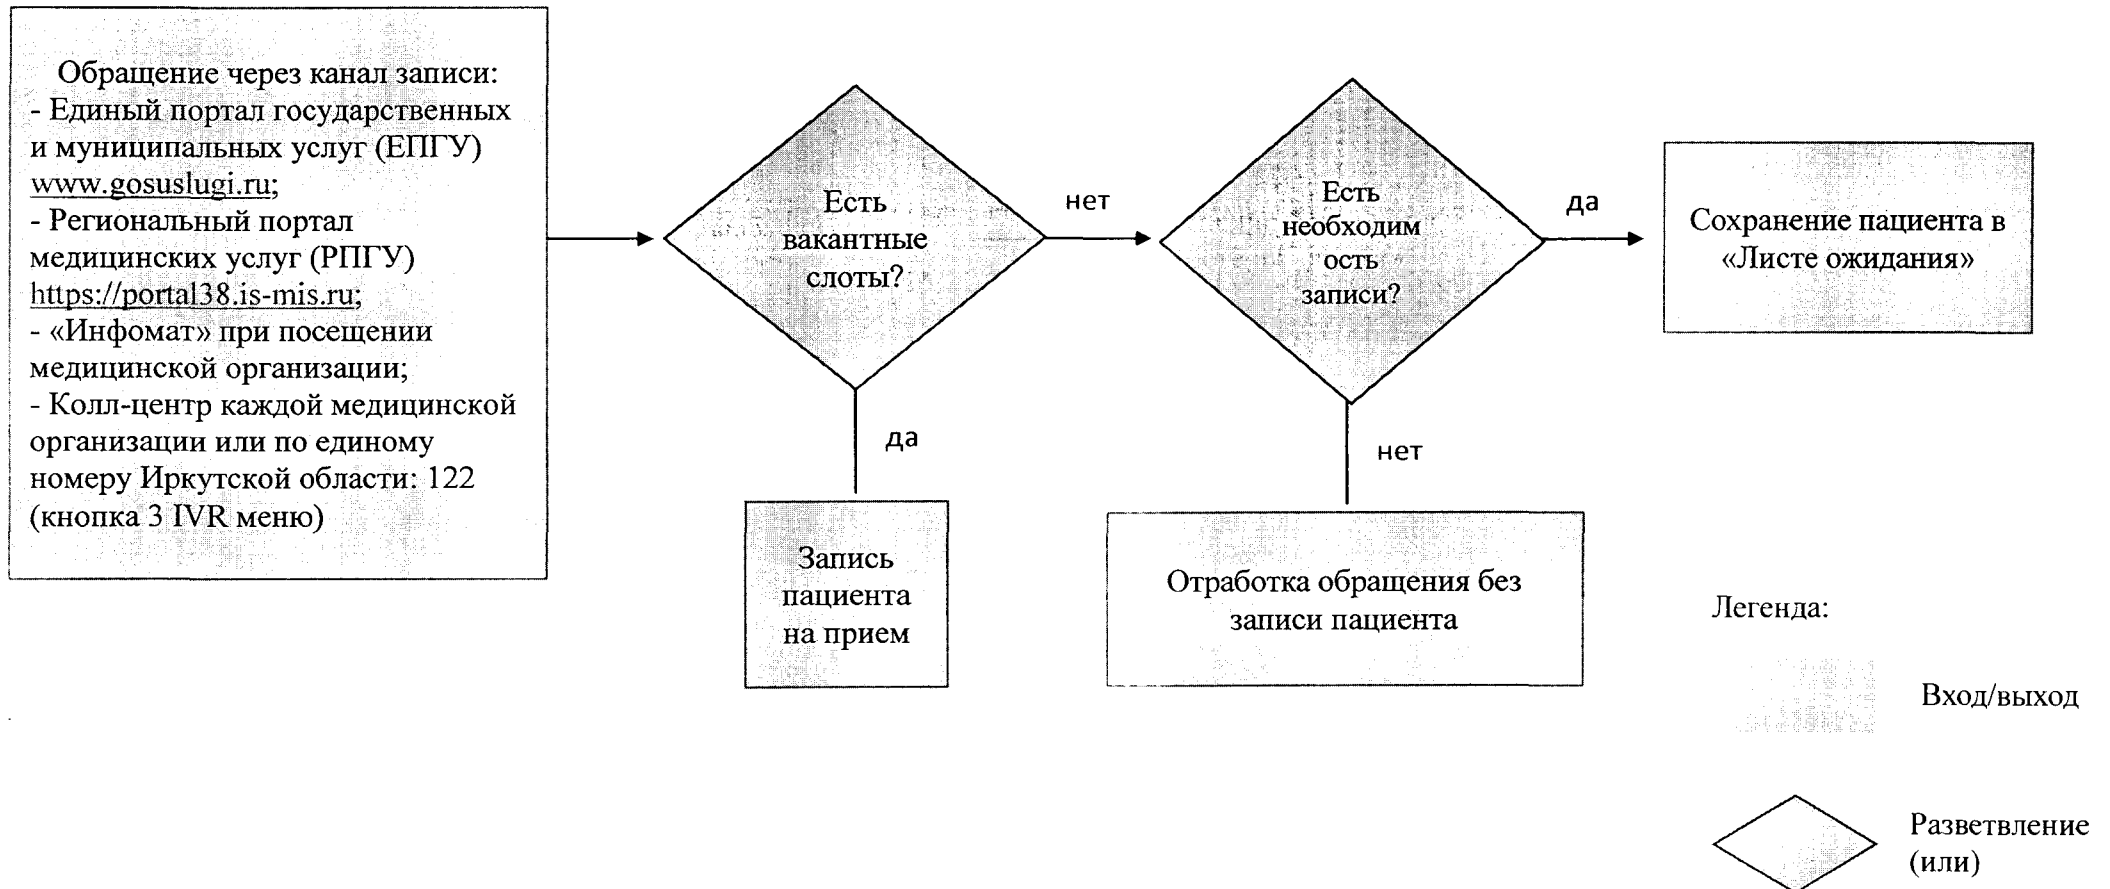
Обращение через канал записи:
- Единый портал государственных и муниципальных услуг (ЕПГУ) www.gosuslugi.ru;
- Региональный портал медицинских услуг (РПГУ) https://portal38.is-mis.ru;
- «Инфомат» при посещении медицинской организации;
- Колл-центр каждой медицинской организации или по единому номеру Иркутской области: 122 (кнопка 3 IVR меню)

Есть вакантные слоты?

нет

Есть необходимость записи?

да

Сохранение пациента в «Листе ожидания»

да

Запись пациента на прием

нет

Отработка обращения без записи пациента

Легенда:

Вход/выход

Разветвление (или)